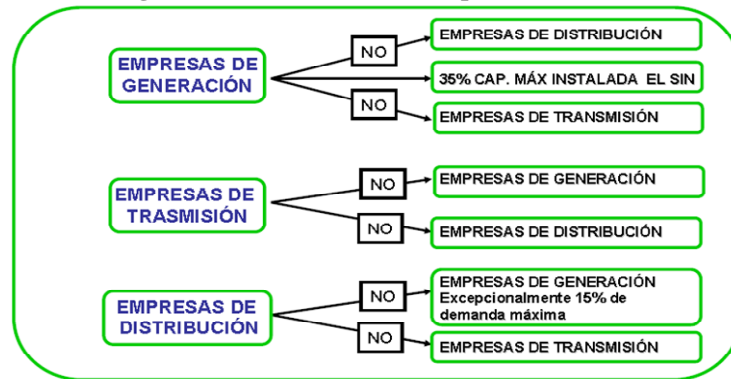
EMPRESAS DE GENERACIÓN

NO

EMPRESAS DE DISTRIBUCIÓN

35% CAP. MÁX INSTALADA EL SIN

NO

EMPRESAS DE TRANSMISIÓN

EMPRESAS DE TRASMISIÓN

NO

EMPRESAS DE GENERACIÓN

NO

EMPRESAS DE DISTRIBUCIÓN

EMPRESAS DE DISTRIBUCIÓN

NO

EMPRESAS DE GENERACIÓN Excepcionalmente 15% de demanda máxima

NO

EMPRESAS DE TRANSMISIÓN